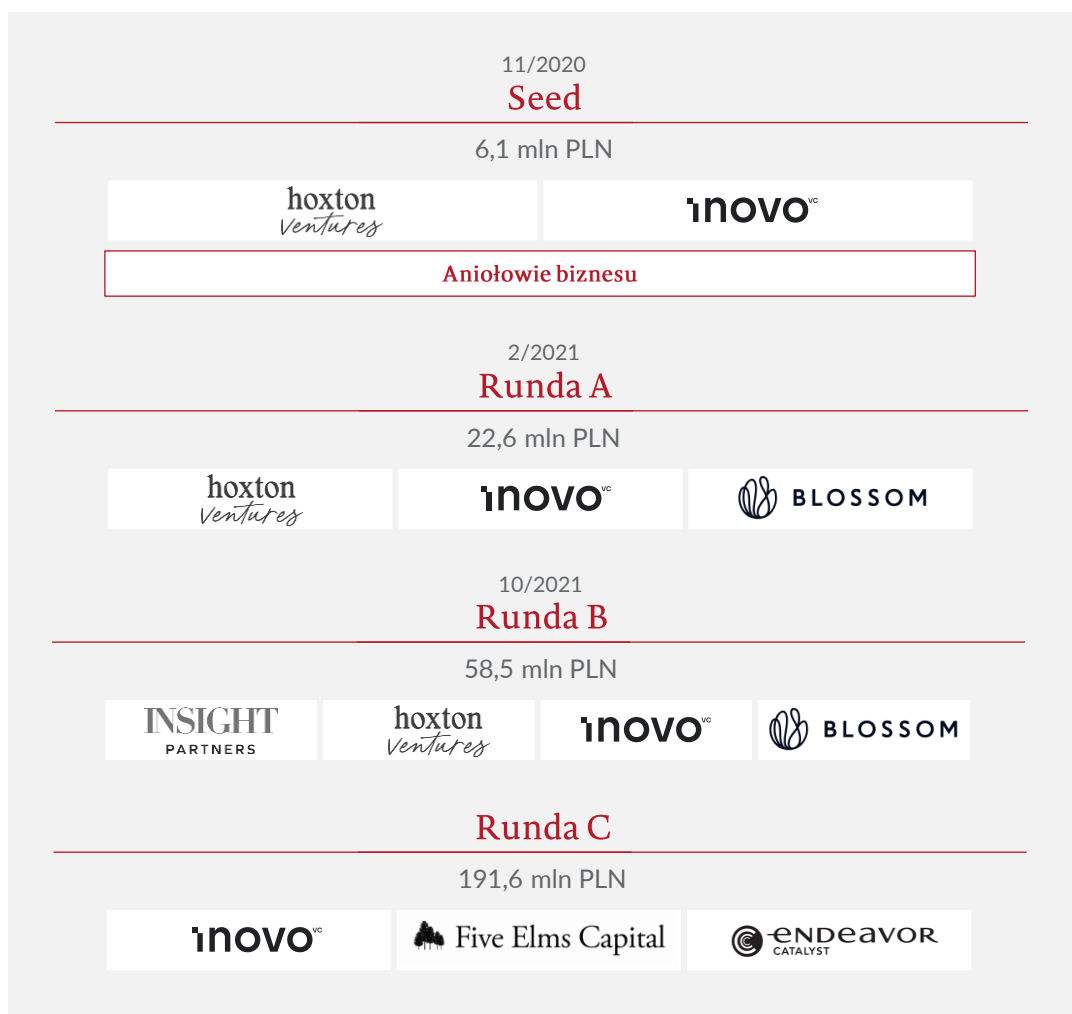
11/2020
Seed

6,1 mln PLN

hoxton ventures

inovo VC

Aniołowie biznesu

2/2021
Runda A

22,6 mln PLN

hoxton ventures

inovo VC

BLOSSOM

10/2021
Runda B

58,5 mln PLN

INSIGHT PARTNERS

hoxton ventures

inovo VC

BLOSSOM

Runda C

191,6 mln PLN

inovo VC

Five Elms Capital

ENDEAVOR CATALYST